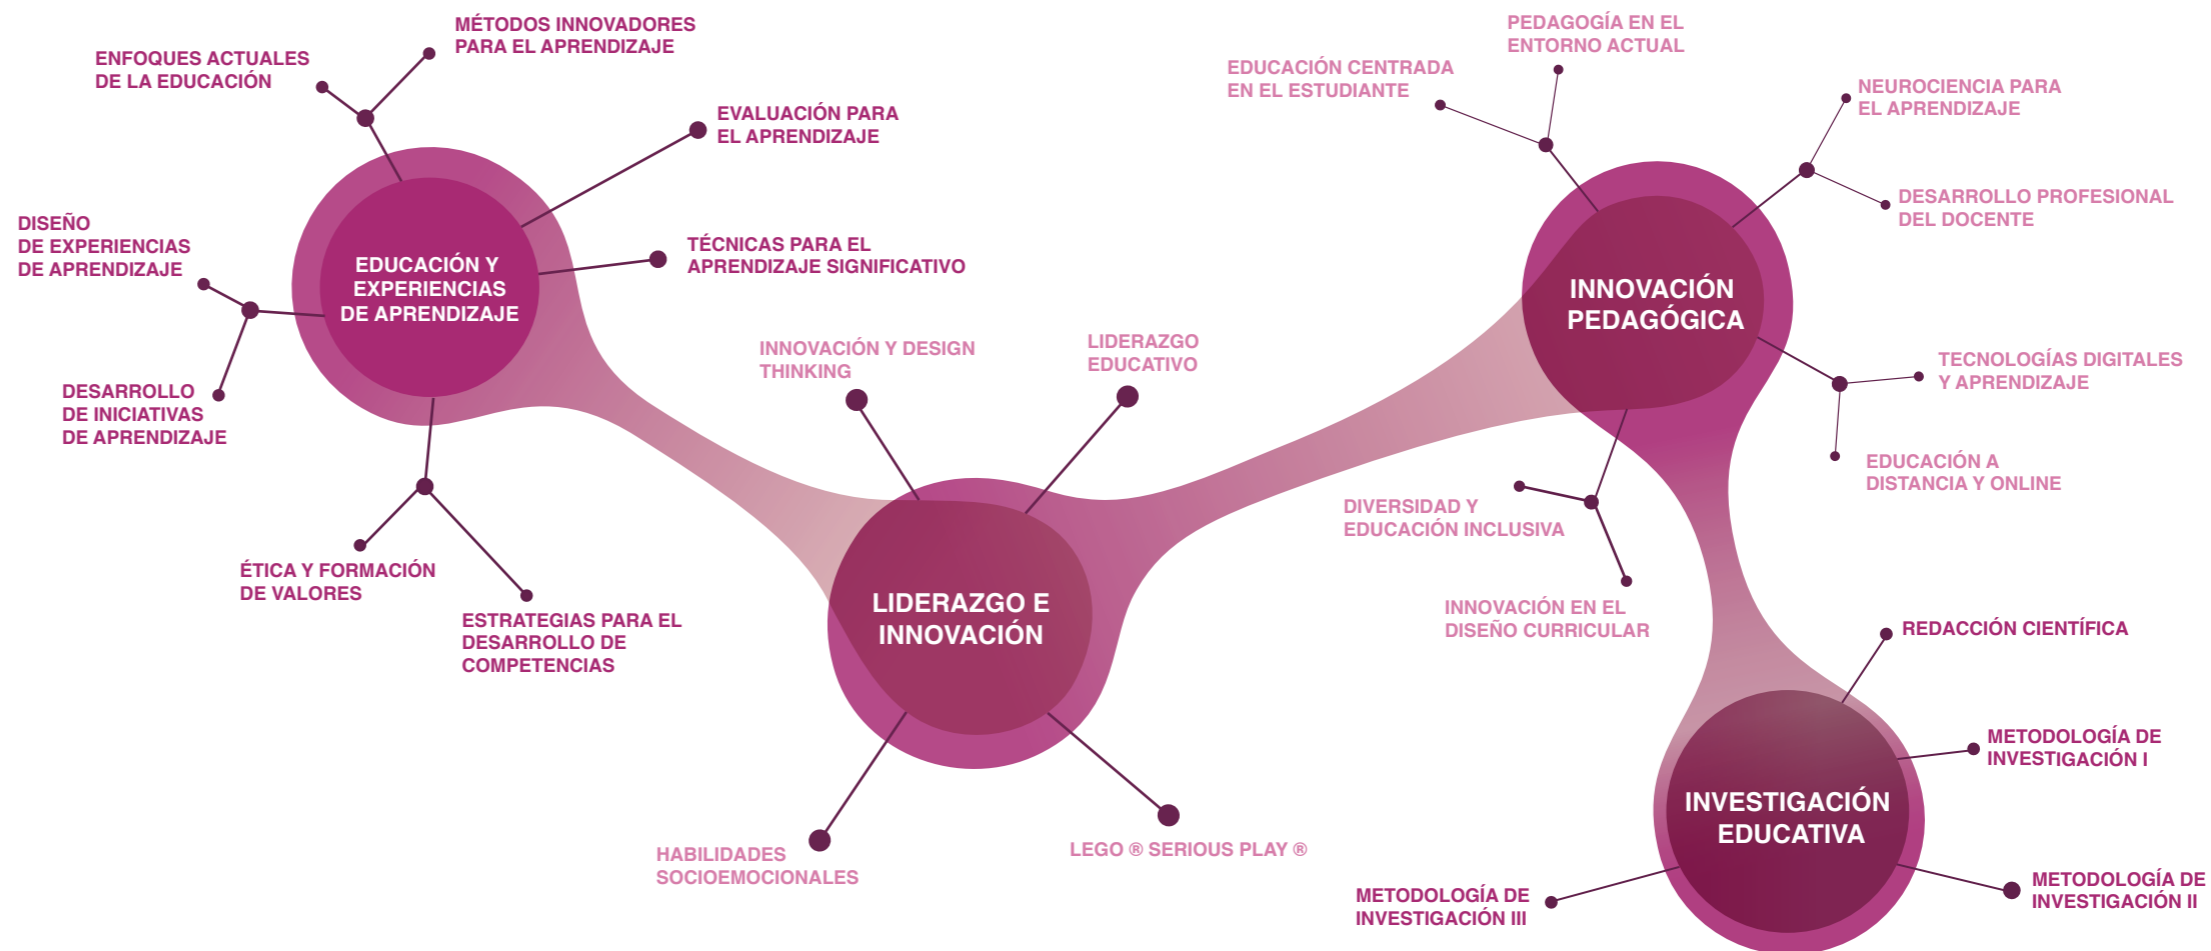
EDUCACIÓN Y EXPERIENCIAS DE APRENDIZAJE

ENFOQUES ACTUALES DE LA EDUCACIÓN

MÉTODOS INNOVADORES PARA EL APRENDIZAJE

EVALUACIÓN PARA EL APRENDIZAJE

TÉCNICAS PARA EL APRENDIZAJE SIGNIFICATIVO

DISEÑO DE EXPERIENCIAS DE APRENDIZAJE

DESARROLLO DE INICIATIVAS DE APRENDIZAJE

ÉTICA Y FORMACIÓN DE VALORES

ESTRATEGIAS PARA EL DESARROLLO DE COMPETENCIAS

LIDERAZGO E INNOVACIÓN

INNOVACIÓN Y DESIGN THINKING

LIDERAZGO EDUCATIVO

HABILIDADES SOCIOEMOCIONALES

LEGO ® SERIOUS PLAY ®

INNOVACIÓN PEDAGÓGICA

EDUCACIÓN CENTRADA EN EL ESTUDIANTE

PEDAGOGÍA EN EL ENTORNO ACTUAL

NEUROCIENCIA PARA EL APRENDIZAJE

DESARROLLO PROFESIONAL DEL DOCENTE

TECNOLOGÍAS DIGITALES Y APRENDIZAJE

EDUCACIÓN A DISTANCIA Y ONLINE

DIVERSIDAD Y EDUCACIÓN INCLUSIVA

INNOVACIÓN EN EL DISEÑO CURRICULAR

INVESTIGACIÓN EDUCATIVA

REDACCIÓN CIENTÍFICA

METODOLOGÍA DE INVESTIGACIÓN I

METODOLOGÍA DE INVESTIGACIÓN II

METODOLOGÍA DE INVESTIGACIÓN III